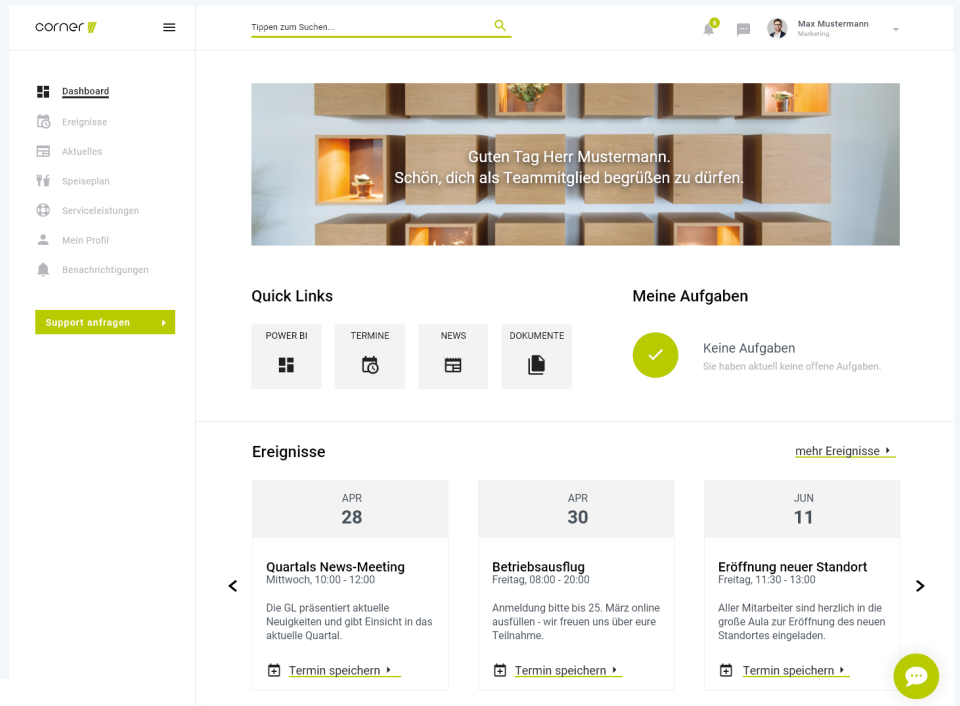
corner

Tippen zum Suchen...

4

Max Mustermann
Marketing

Dashboard
Ereignisse
Aktuelles
Speiseplan
Serviceleistungen
Mein Profil
Benachrichtigungen

Support anfragen

Guten Tag Herr Mustermann.
Schön, dich als Teammitglied begrüßen zu dürfen.

Quick Links

POWER BI
TERMINE
NEWS
DOKUMENTE

Meine Aufgaben

Keine Aufgaben
Sie haben aktuell keine offene Aufgaben.

Ereignisse

mehr Ereignisse

APR
28
Quartals News-Meeting
Mittwoch, 10:00 - 12:00
Die GL präsentiert aktuelle Neuigkeiten und gibt Einsicht in das aktuelle Quartal.
Termin speichern

APR
30
Betriebsausflug
Freitag, 08:00 - 20:00
Anmeldung bitte bis 25. März online ausfüllen - wir freuen uns über eure Teilnahme.
Termin speichern

JUN
11
Eröffnung neuer Standort
Freitag, 11:30 - 13:00
Aller Mitarbeiter sind herzlich in die große Aula zur Eröffnung des neuen Standortes eingeladen.
Termin speichern